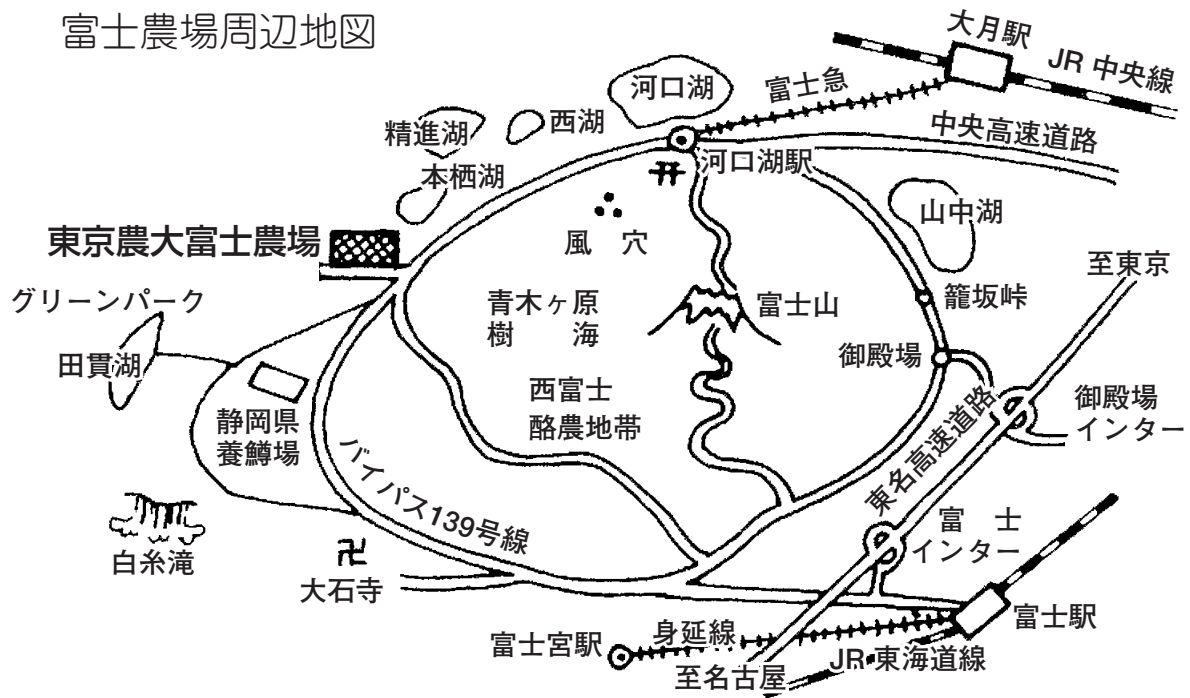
富士農場周辺地図

大月駅
JR 中央線
河口湖
富士急
精進湖
西湖
中央高速道路
河口湖駅
本栖湖
山中湖
東京農大富士農場
風　穴
至東京
グリーンパーク
青木ヶ原
樹　海
富士山
籠坂峠
田貫湖
御殿場
西富士
酪農地帯
静岡県
養鱒場
御殿場
インター
東名高速道路
バイパス139号線
富　士
インター
白糸滝
大石寺
富士駅
身延線
富士宮駅
至名古屋
JR 東海道線